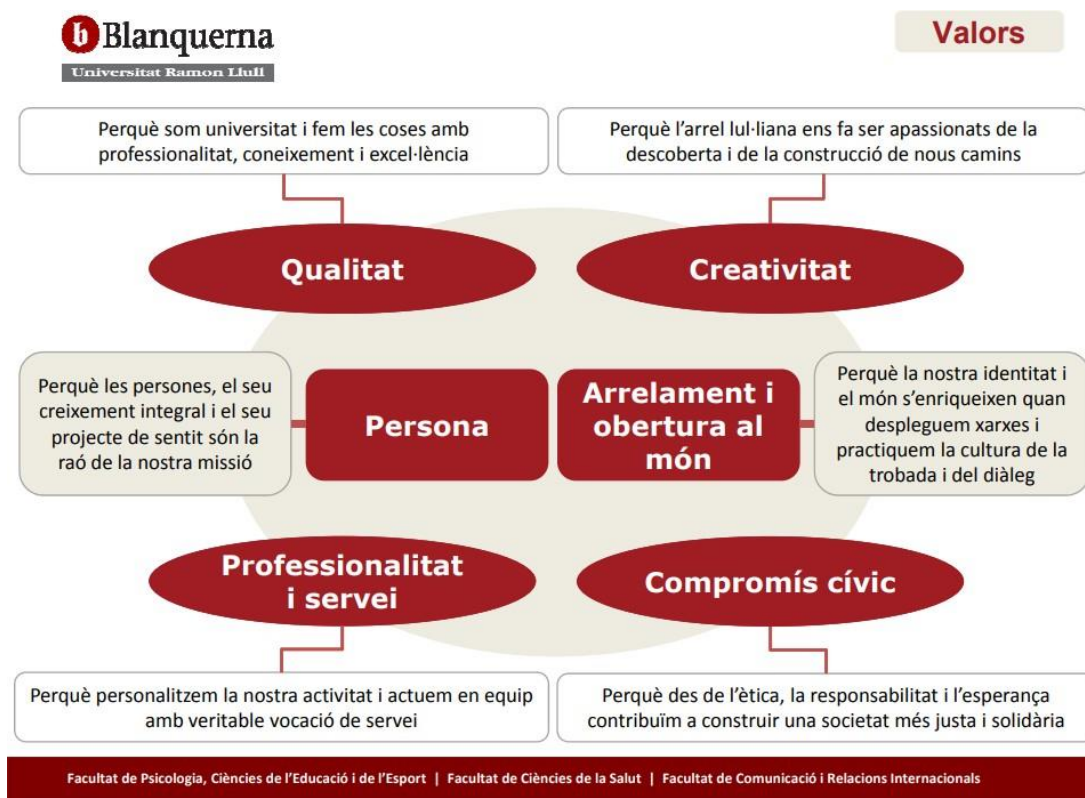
b Blanquerna
Universitat Ramon Llull

Valors

Perquè som universitat i fem les coses amb professionalitat, coneixement i excel·lència

Perquè l'arrel lul·liana ens fa ser apassionats de la descoberta i de la construcció de nous camins

Qualitat

Creativitat

Perquè les persones, el seu creixement integral i el seu projecte de sentit són la raó de la nostra missió

Persona

Arrelament i obertura al món

Perquè la nostra identitat i el món s'enriqueixen quan despleguem xarxes i practiquem la cultura de la trobada i del diàleg

Professionalitat i servei

Compromís cívic

Perquè personalitzem la nostra activitat i actuem en equip amb veritable vocació de servei

Perquè des de l'ètica, la responsabilitat i l'esperança contribuïm a construir una societat més justa i solidària

Facultat de Psicologia, Ciències de l'Educació i de l'Esport | Facultat de Ciències de la Salut | Facultat de Comunicació i Relacions Internacionals